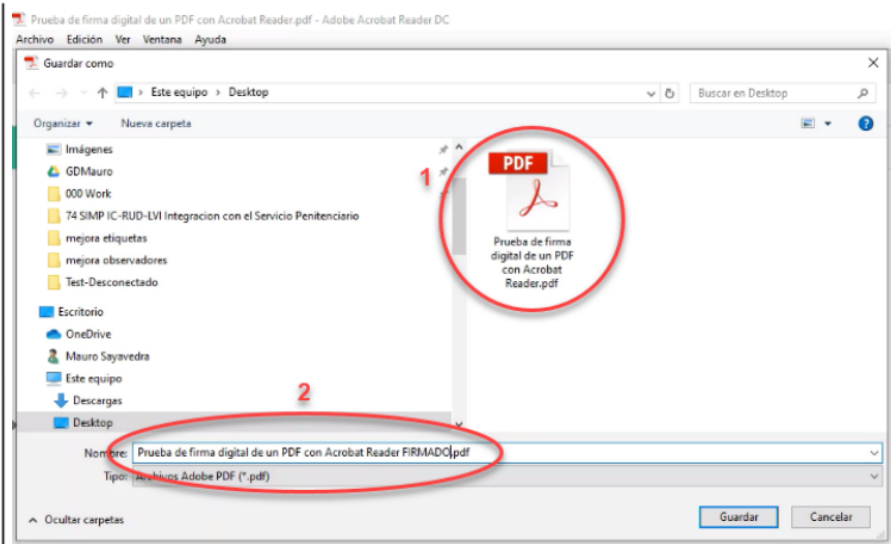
Prueba de firma digital de un PDF con Acrobat Reader.pdf - Adobe Acrobat Reader DC
Archivo Edición Ver Ventana Ayuda

Guardar como

Este equipo > Desktop

Buscar en Desktop

Organizar ▾ Nueva carpeta

Imágenes
GDMauro
000 Work
74 SIMP IC-RUD-LVI Integracion con el Servicio Penitenciario
mejora etiquetas
mejora observadores
Test-Desconectado
Escritorio
OneDrive
Mauro Sayavedra
Este equipo
Descargas
Desktop

1

PDF
Prueba de firma digital de un PDF con Acrobat Reader.pdf

2

Nombre: Prueba de firma digital de un PDF con Acrobat Reader FIRMADO.pdf
Tipo: Archivos Adobe PDF (*.pdf)

Ocultar carpetas

Guardar Cancelar